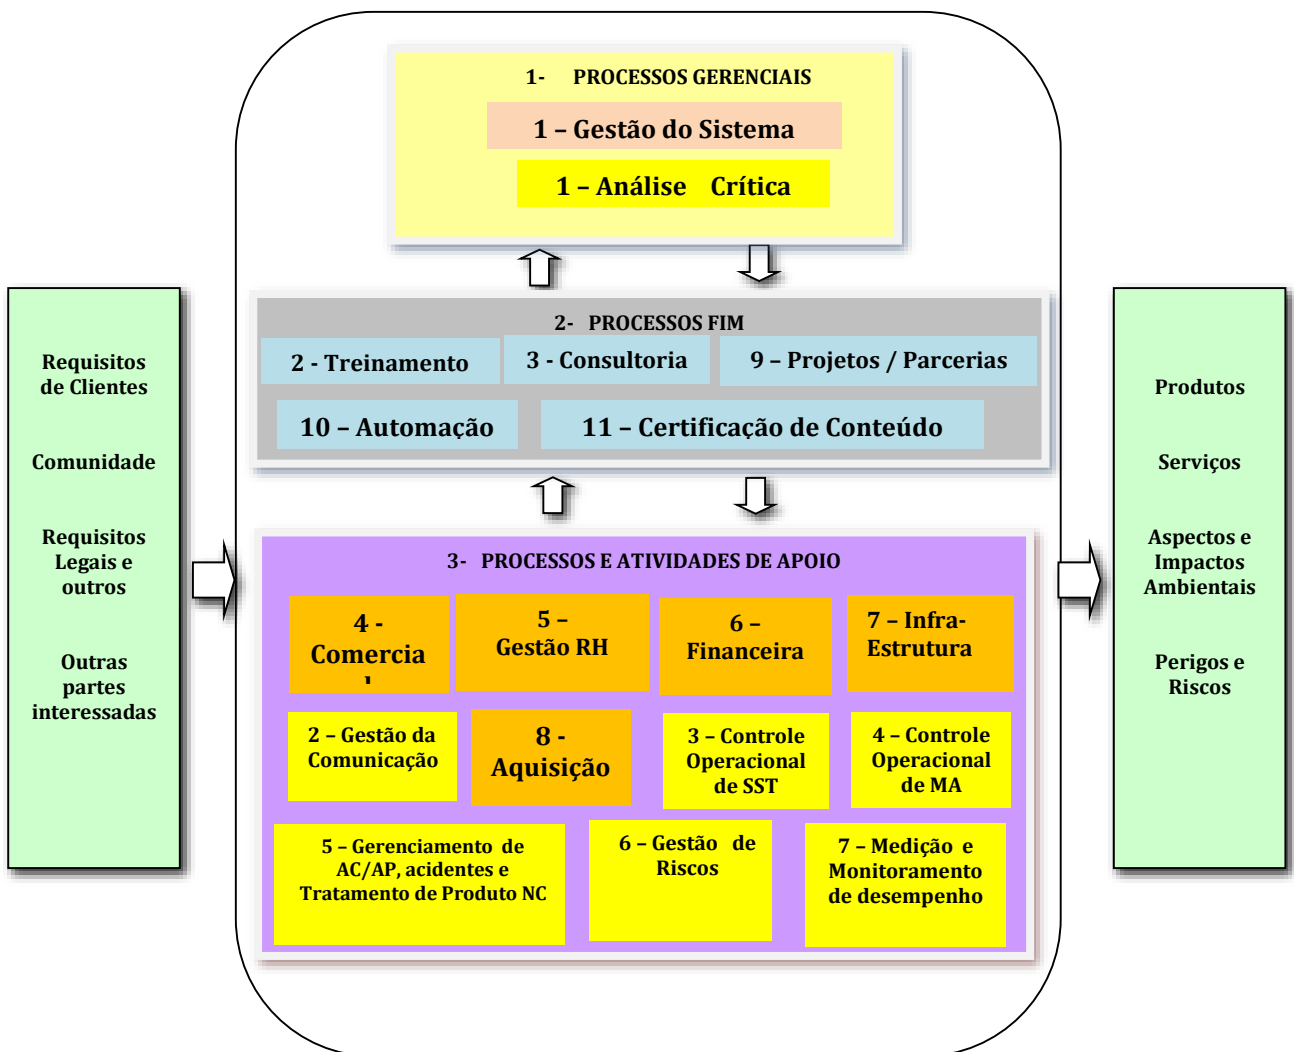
Requisitos de Clientes

Comunidade

Requisitos Legais e outros

Outras partes interessadas

1- PROCESSOS GERENCIAIS

1 – Gestão do Sistema

1 – Análise Crítica

2- PROCESSOS FIM

2 - Treinamento

3 - Consultoria

9 – Projetos / Parcerias

10 – Automação

11 – Certificação de Conteúdo

3- PROCESSOS E ATIVIDADES DE APOIO

4 - Comercia

5 - Gestão RH

6 - Financeira

7 – Infra-Estrutura

2 – Gestão da Comunicação

8 - Aquisição

3 – Controle Operacional de SST

4 – Controle Operacional de MA

5 – Gerenciamento de AC/AP, acidentes e Tratamento de Produto NC

6 – Gestão de Riscos

7 – Medição e Monitoramento de desempenho

Produtos

Serviços

Aspectos e Impactos Ambientais

Perigos e Riscos